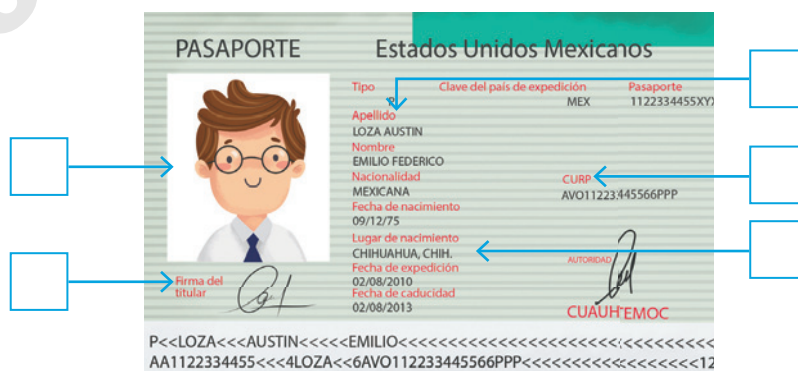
PASAPORTE Estados Unidos Mexicanos

Tipo
P
Clave del país de expedición
MEX
Pasaporte
1122334455XY

Apellido
LOZA AUSTIN
Nombre
EMILIO FEDERICO
Nacionalidad
MEXICANA
Fecha de nacimiento
09/12/75
Lugar de nacimiento
CHIHUAHUA, CHIH.
Fecha de expedición
02/08/2010
Fecha de caducidad
02/08/2013

CURP
AVO112233445566PPP

AUTORIDAD
CUAUHTEMOC

Firma del titular

P<<LOZA<<<<AUSTIN<<<<<EMILIO<<<<<<<<<<<<<<<<<<<<<<<<<<<<<<<<<
AA1122334455<<<4LOZA<<6AVO112233445566PPP<<<<<<<<<<<<<<<<<<<12